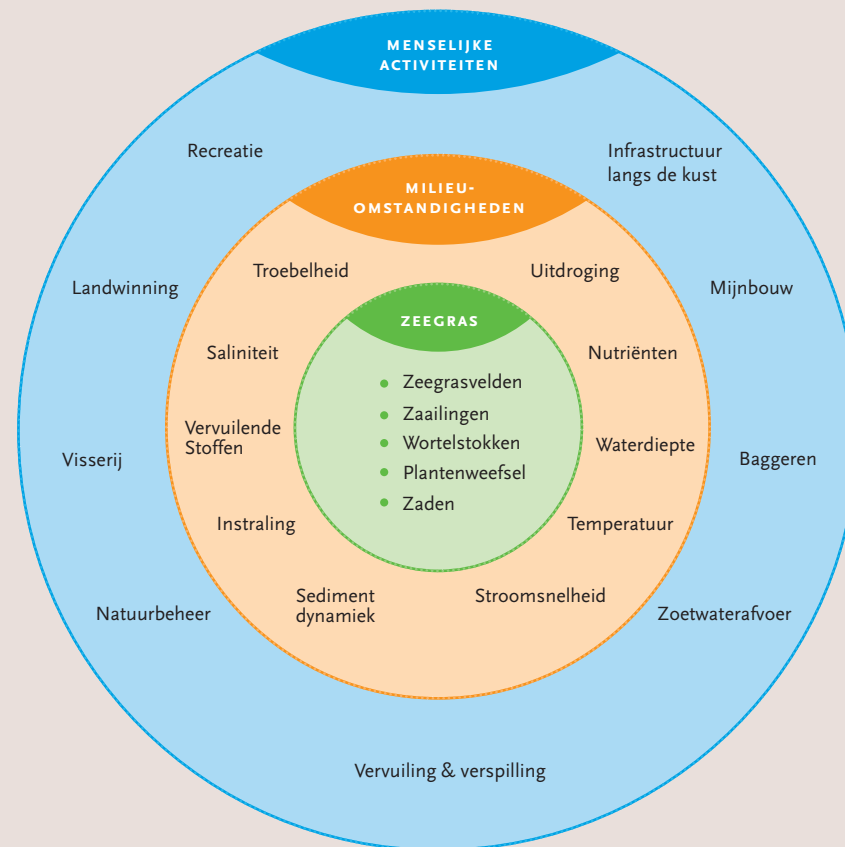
MENSELIJKE ACTIVITEITEN

Recreatie

Infrastructuur langs de kust

MILIEU-OMSTANDIGHEDEN

Landwinning

Troebelheid

Uitdroging

Mijnbouw

ZEEGRAS

Saliniteit

Nutriënten

Zeegrasvelden
Zaailingen
Wortelstokken
Plantenweefsel
Zaden

Vervuilende Stoffen

Waterdiepte

Visserij

Baggeren

Instraling

Temperatuur

Sediment dynamiek

Stroomsnelheid

Natuurbeheer

Zoetwaterafvoer

Vervuiling & verspilling